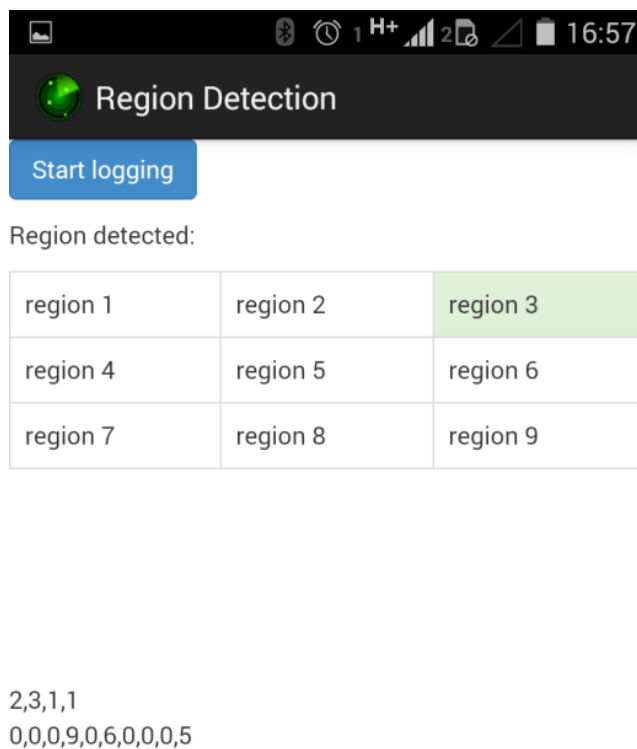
1 H+ 2 16:57

Region Detection

Start logging

Region detected:

| region 1 | region 2 | region 3 |
|---|---|---|
| region 4 | region 5 | region 6 |
| region 7 | region 8 | region 9 |

2,3,1,1
0,0,0,9,0,6,0,0,0,5